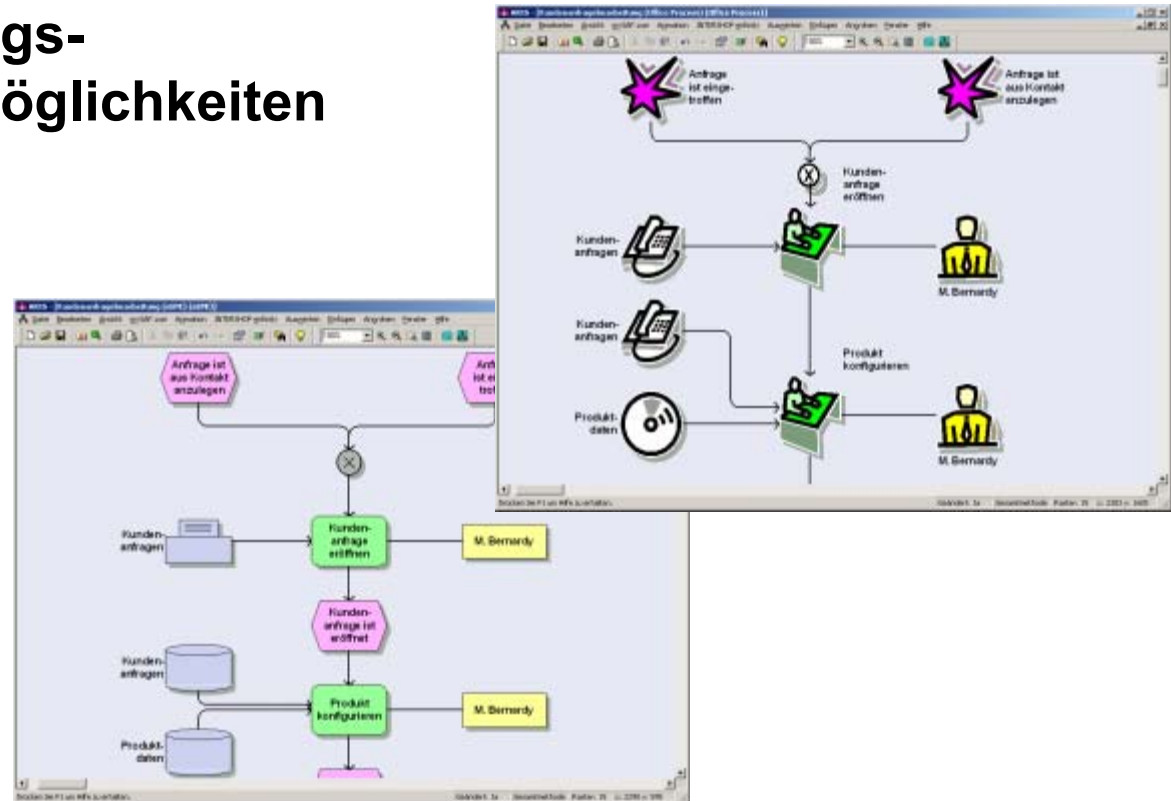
gs-
öglichkeiten

Anfrage ist eingetroffen

Anfrage ist aus Kontakt anzulegen

Kundenanfrage eröffnen

Kundenanfragen

M. Bernardy

Kundenanfragen

Produkt konfigurieren

Produktdaten

M. Bernardy

Anfrage ist aus Kontakt anzulegen

Anf ist e tref

Kundenanfragen

Kundenanfrage eröffnen

M. Bernardy

Kundenanfrage ist eröffnet

Kundenanfragen

Produkt konfigurieren

M. Bernardy

Produktdaten